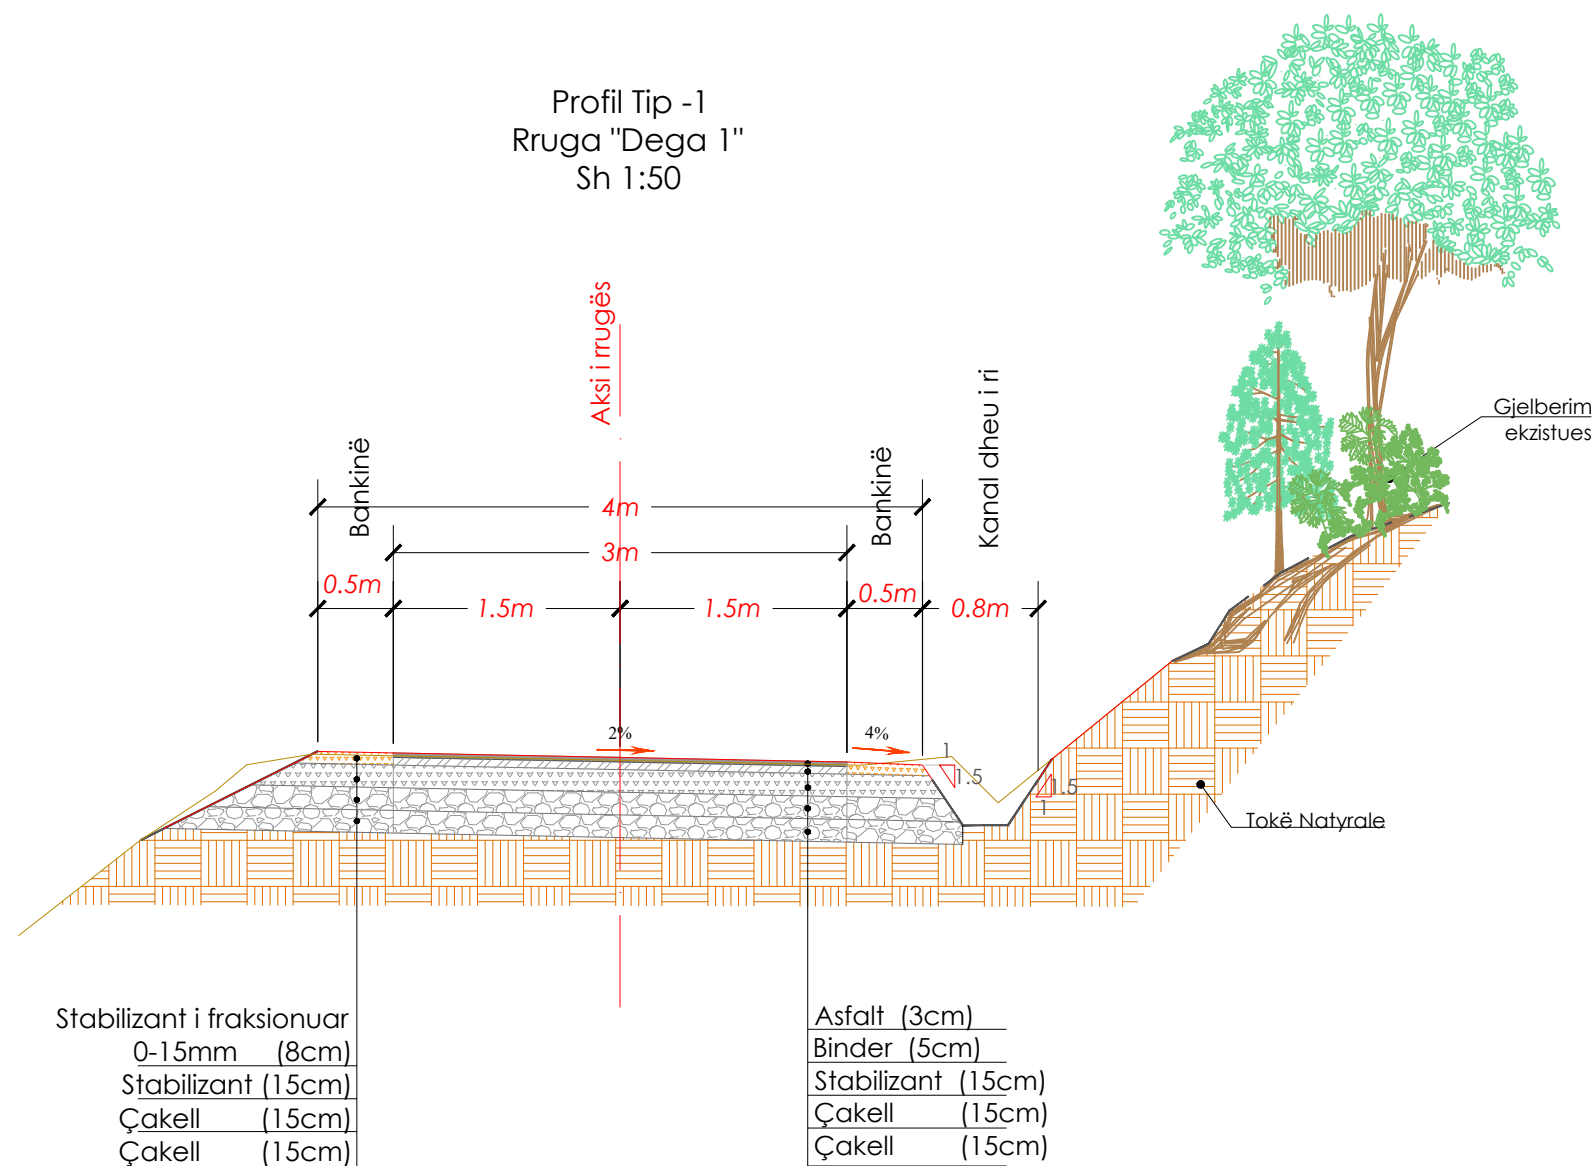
Profil Tip -1
Rruga "Dega 1"
Sh 1:50

Aksi i rrugës

Bankinë

Bankinë

Kanal dheu i ri

4m

3m

0.5m

1.5m

1.5m

0.5m

0.8m

2%

4%

1

1.5

1.5

1

Gjelberim ekzistues

Tokë Natyrale

Stabilizant i fraksionuar 0-15mm (8cm)
Stabilizant (15cm)
Çakell (15cm)
Çakell (15cm)

Asfalt (3cm)
Binder (5cm)
Stabilizant (15cm)
Çakell (15cm)
Çakell (15cm)